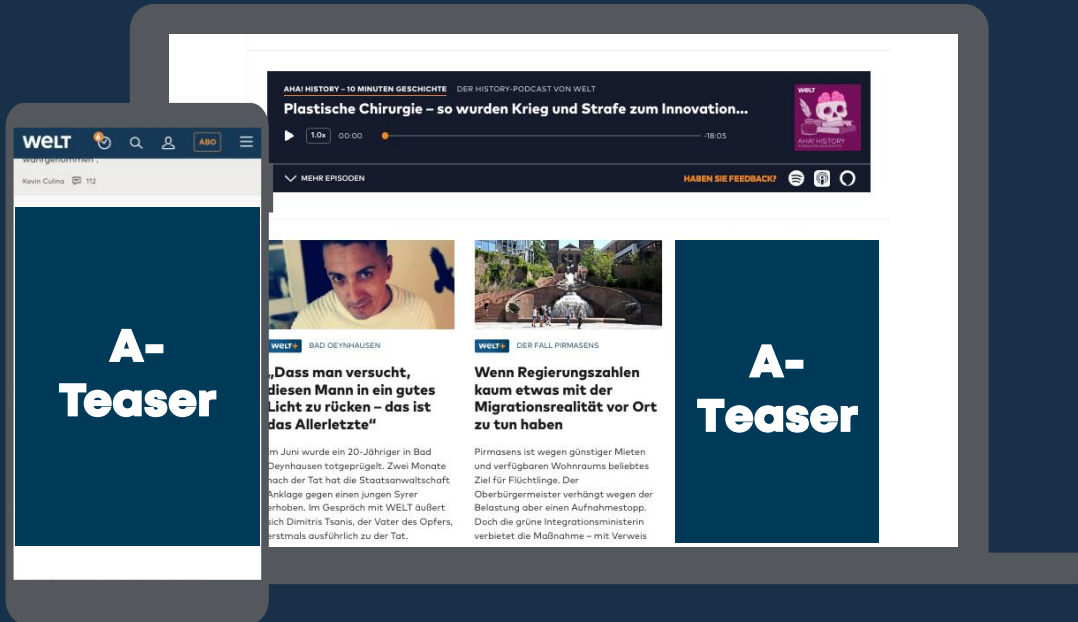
AHA! HISTORY – 10 MINUTEN GESCHICHTE DER HISTORY-PODCAST VON WELT

Plastische Chirurgie – so wurden Krieg und Strafe zum Innovation...

1.0x 00:00 -18:05

WELT

AHA! HISTORY

MEHR EPISODEN

HABEN SIE FEEDBACK?

WELT ABO

wahrgenommen".

Kevin Culina 112

A-Teaser

WELT+ BAD OEYNHAUSEN

„Dass man versucht, diesen Mann in ein gutes Licht zu rücken – das ist das Allerletzte"

Im Juni wurde ein 20-Jähriger in Bad Oeynhausen totgeprügelt. Zwei Monate nach der Tat hat die Staatsanwaltschaft Anklage gegen einen jungen Syrer erhoben. Im Gespräch mit WELT äußert sich Dimitris Tsanis, der Vater des Opfers, erstmals ausführlich zu der Tat.

WELT+ DER FALL PIRMASENS

Wenn Regierungszahlen kaum etwas mit der Migrationsrealität vor Ort zu tun haben

Pirmasens ist wegen günstiger Mieten und verfügbaren Wohnraums beliebtes Ziel für Flüchtlinge. Der Oberbürgermeister verhängt wegen der Belastung aber einen Aufnahmestopp. Doch die grüne Integrationsministerin verbietet die Maßnahme – mit Verweis

A-Teaser